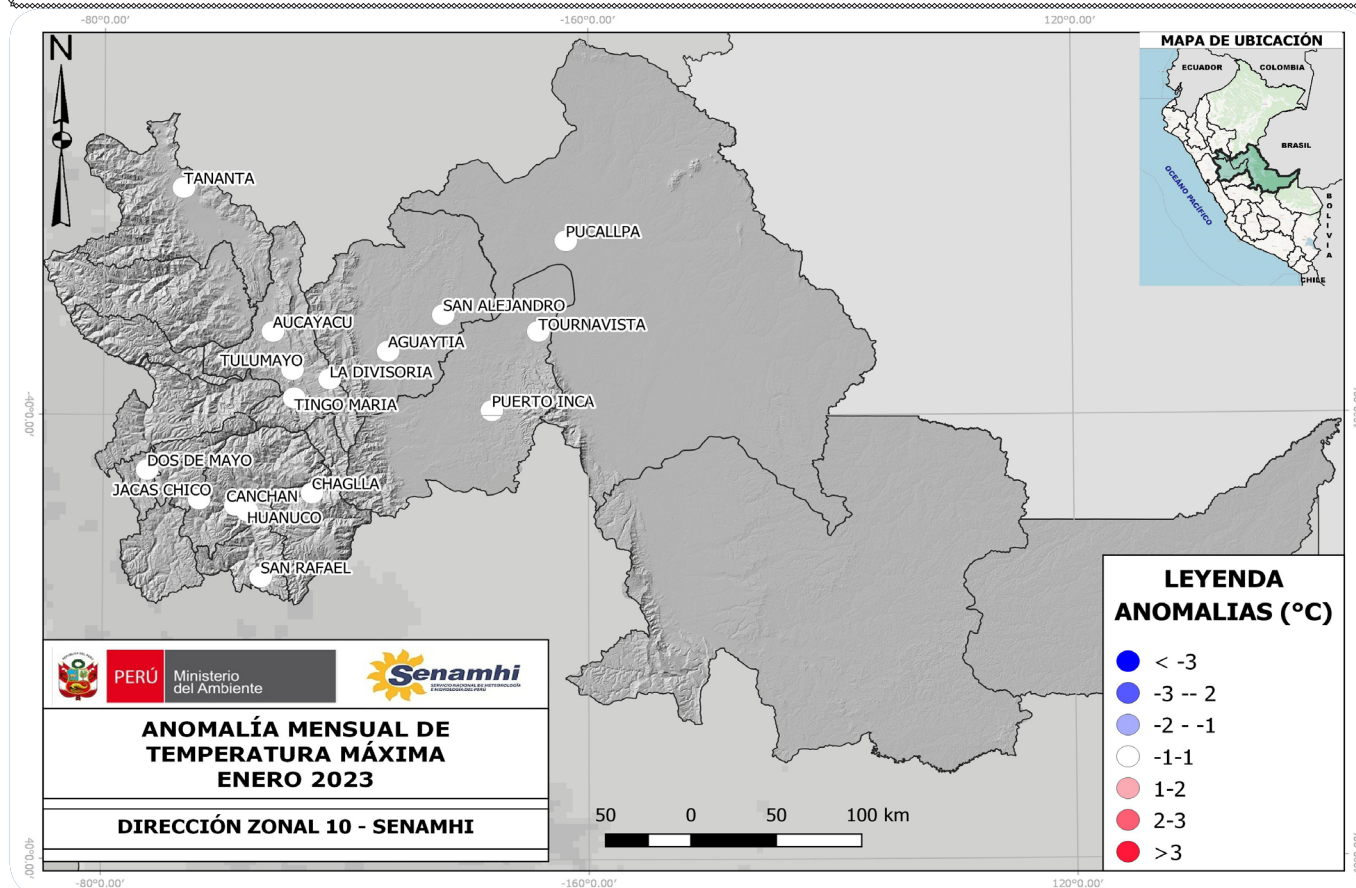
-80°0.00′ -160°0.00′ 120°0.00′

N

MAPA DE UBICACIÓN

ECUADOR COLOMBIA BRASIL OCÉANO PACÍFICO BOLIVIA CHILE

TANANTA
PUCALLPA
SAN ALEJANDRO
TOURNAVISTA
AUCAYACU
AGUAYTIA
TULUMAYO
LA DIVISORIA
TINGO MARIA
PUERTO INCA
DOS DE MAYO
JACAS CHICO
CANCHAN
CHAGLLA
HUANUCO
SAN RAFAEL

-40°0.00′

LEYENDA
ANOMALIAS (°C)
< -3
-3 -- 2
-2 - -1
-1-1
1-2
2-3
>3

PERÚ Ministerio del Ambiente

Senamhi
SERVICIO NACIONAL DE METEOROLOGÍA E HIDROLOGÍA DEL PERÚ

ANOMALÍA MENSUAL DE TEMPERATURA MÁXIMA ENERO 2023

DIRECCIÓN ZONAL 10 - SENAMHI

50 0 50 100 km

-80°0.00′ -160°0.00′ 120°0.00′